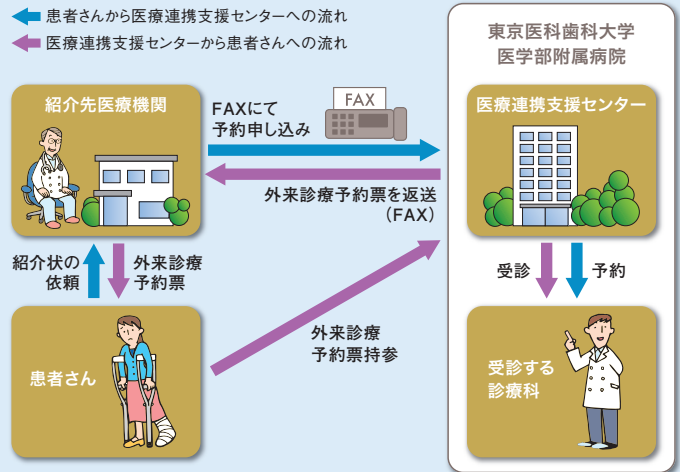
患者さんから医療連携支援センターへの流れ
医療連携支援センターから患者さんへの流れ

東京医科歯科大学
医学部附属病院

紹介先医療機関

FAXにて
予約申し込み

FAX

医療連携支援センター

外来診療予約票を返送
（FAX）

紹介状の
依頼

外来診療
予約票

受診

予約

外来診療
予約票持参

患者さん

受診する
診療科